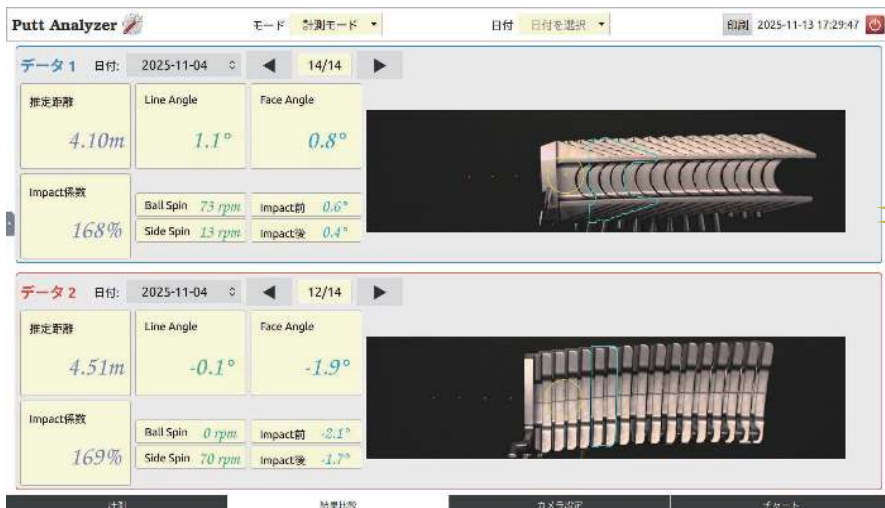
Putt Analyzer

モード 計測モード ▾

日付 日付を選択 ▾

印刷 2025-11-13 17:29:47

データ1 日付: 2025-11-04 ◀ 14/14 ▶

推定距離
4.10m

Line Angle
1.1°

Face Angle
0.8°

Impact係数
168%

Ball Spin 73 rpm

Side Spin 13 rpm

Impact前 0.6°

Impact後 0.4°

データ2 日付: 2025-11-04 ◀ 12/14 ▶

推定距離
4.51m

Line Angle
-0.1°

Face Angle
-1.9°

Impact係数
169%

Ball Spin 0 rpm

Side Spin 70 rpm

Impact前 -2.1°

Impact後 -1.7°

計測 | 結果比較 | カメラ設定 | データ